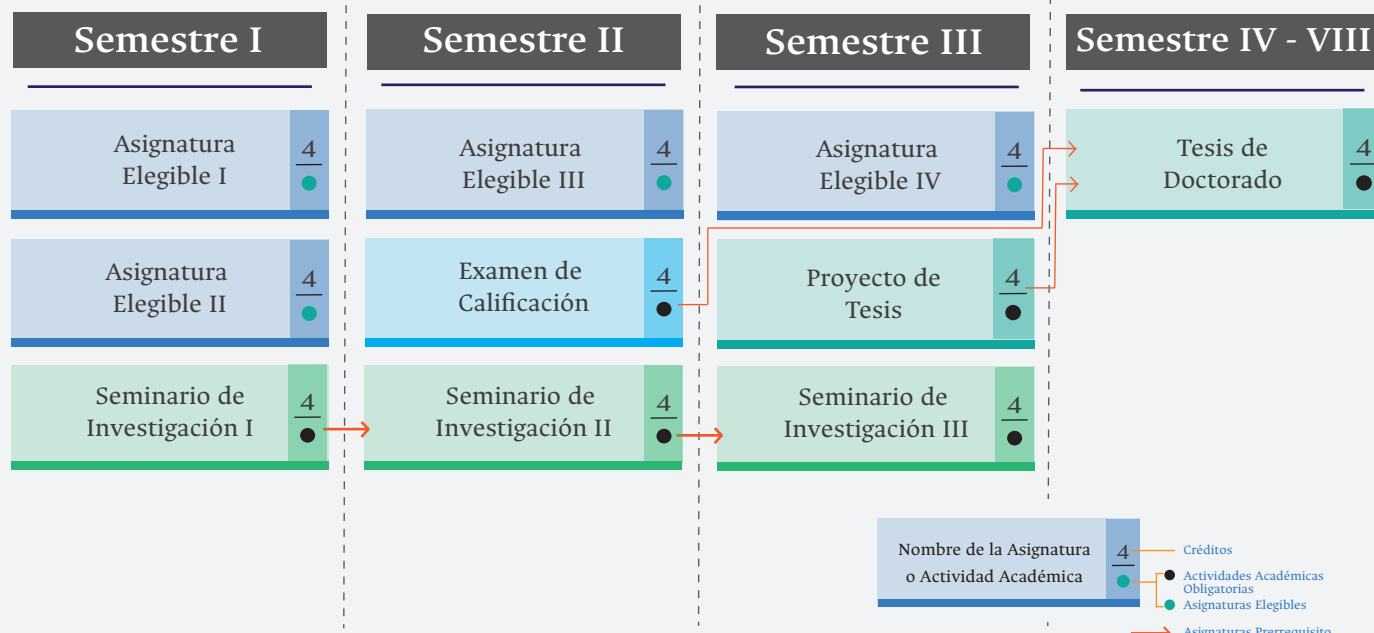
Semestre I

Asignatura Elegible I
4

Asignatura Elegible II
4

Seminario de Investigación I
4

Semestre II

Asignatura Elegible III
4

Examen de Calificación
4

Seminario de Investigación II
4

Semestre III

Asignatura Elegible IV
4

Proyecto de Tesis
4

Seminario de Investigación III
4

Semestre IV - VIII

Tesis de Doctorado
4

Nombre de la Asignatura o Actividad Académica
4
Créditos
Actividades Académicas Obligatorias
Asignaturas Elegibles
Asignaturas Prerrequisito